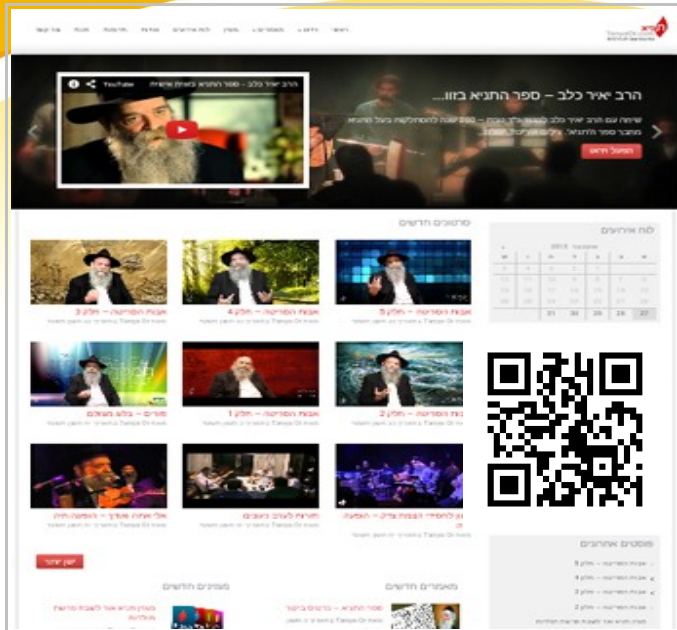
הרב יאיר כלב – ספר התניא בווז...

YouTube

הפעל וידאו

סרטונים חדשים

לוח אירועים

אבות הסדרה – חלק 5

אבות הסדרה – חלק 4

אבות הסדרה – חלק 3

אבות הסדרה – חלק 2

אבות הסדרה – חלק 1

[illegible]

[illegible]

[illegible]

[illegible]

עוד יותר

פוסטים אחרונים

מאמרים חדשים

מבזקים חדשים